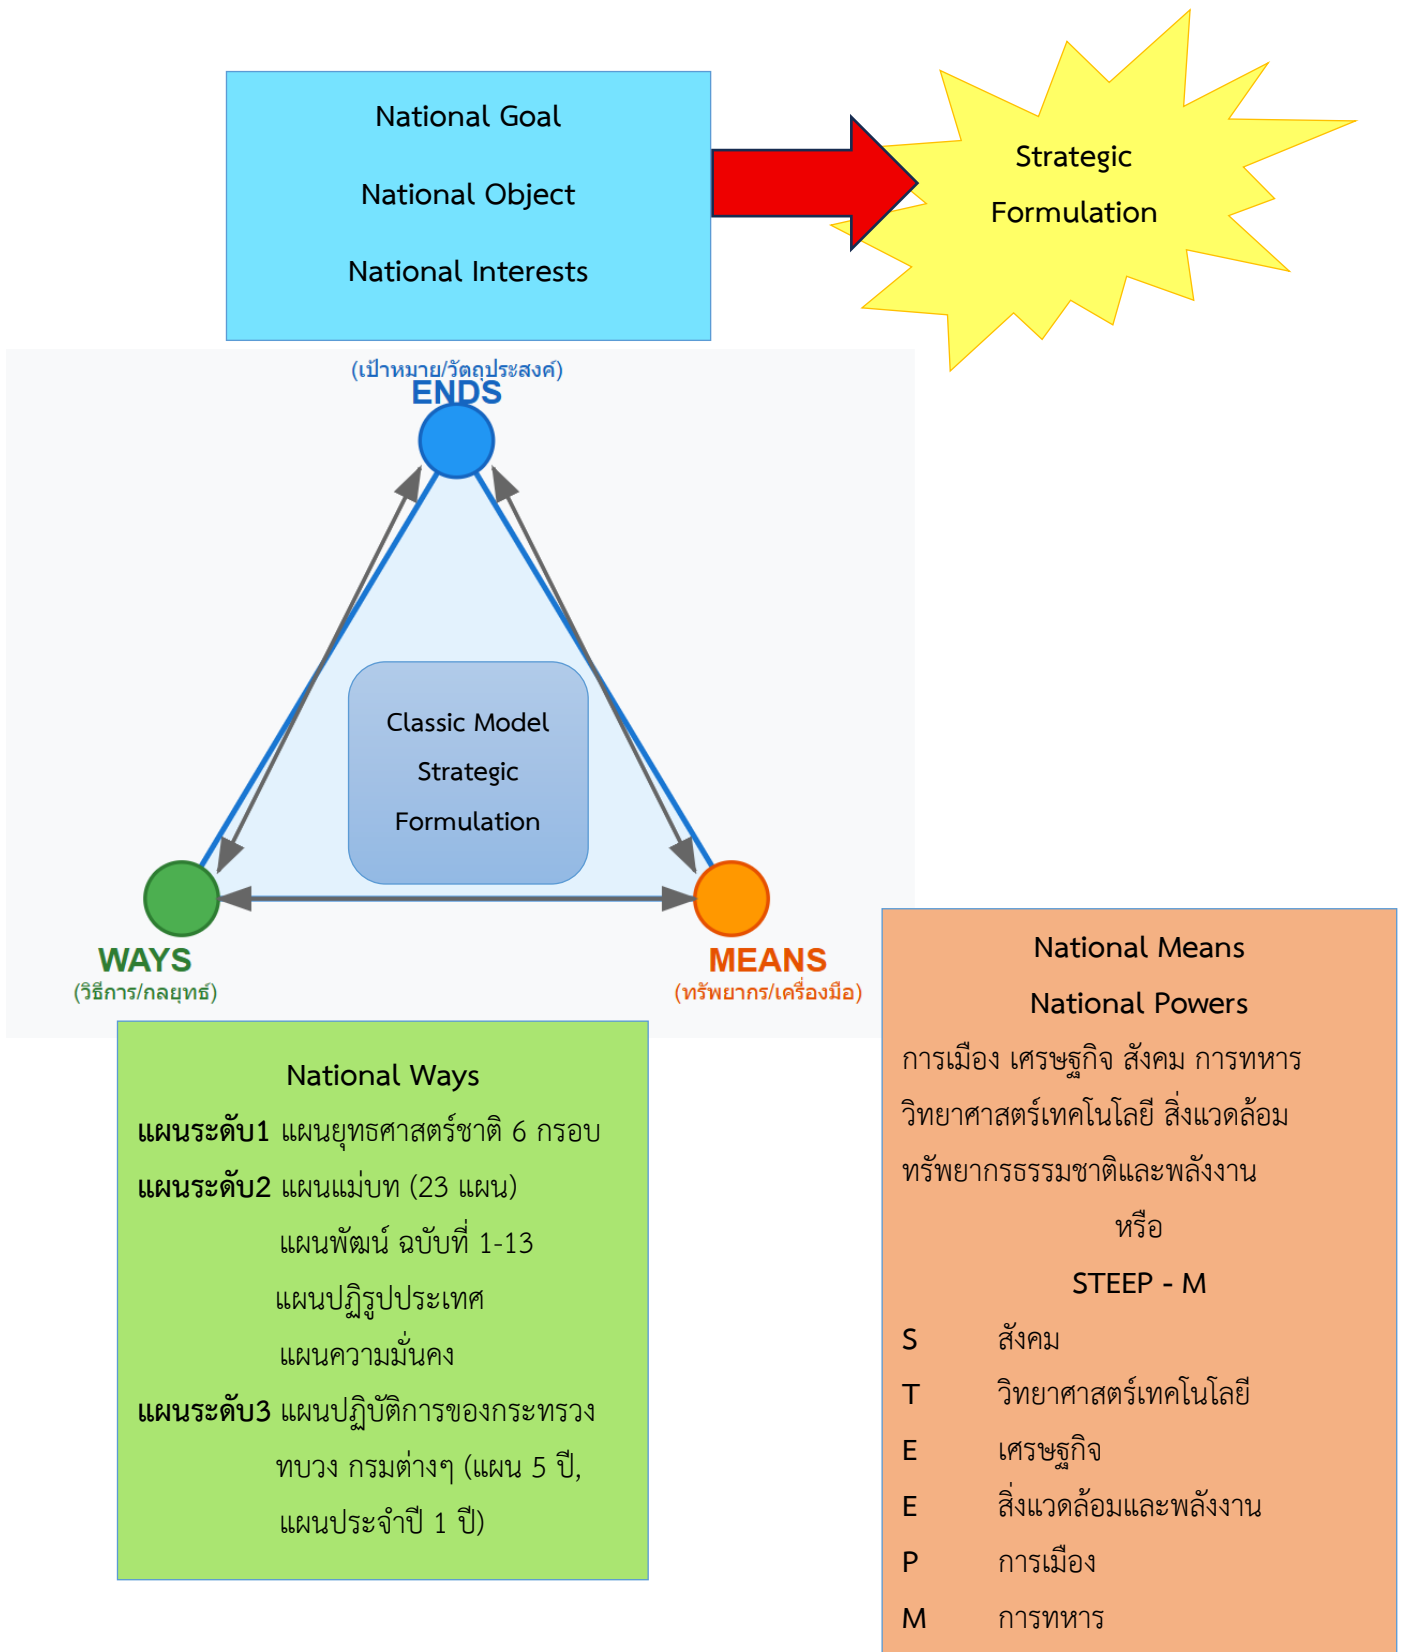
National Goal

National Object

National Interests

Strategic Formulation

(เป้าหมาย/วัตถุประสงค์)
ENDS

Classic Model
Strategic
Formulation

WAYS
(วิธีการ/กลยุทธ์)

MEANS
(ทรัพยากร/เครื่องมือ)

National Ways

**แผนระดับ1** แผนยุทธศาสตร์ชาติ 6 กรอบ

**แผนระดับ2** แผนแม่บท (23 แผน)

แผนพัฒน์ ฉบับที่ 1-13

แผนปฏิรูปประเทศ

แผนความมั่นคง

**แผนระดับ3** แผนปฏิบัติการของกระทรวง ทบวง กรมต่างๆ (แผน 5 ปี, แผนประจำปี 1 ปี)

National Means

National Powers

การเมือง เศรษฐกิจ สังคม การทหาร วิทยาศาสตร์เทคโนโลยี สิ่งแวดล้อม ทรัพยากรธรรมชาติและพลังงาน

หรือ

STEEP - M

S สังคม

T วิทยาศาสตร์เทคโนโลยี

E เศรษฐกิจ

E สิ่งแวดล้อมและพลังงาน

P การเมือง

M การทหาร